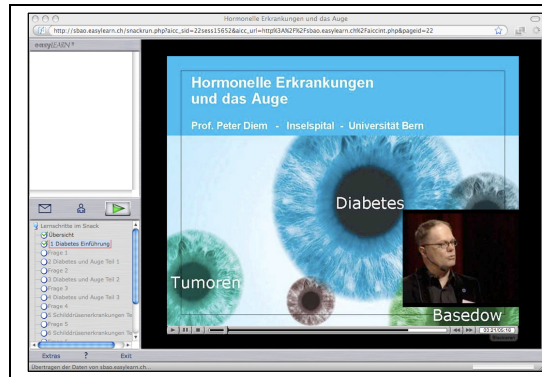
Hormonelle Erkrankungen und das Auge

http://sbao.easylearn.ch/snackrun.php?aicc_sid=22sess15652&aicc_url=http%3A%2F%2Fsbao.easylearn.ch%2Faiccint.php&pageid=22

easyLEARN

Lernschritte im Snack
Übersicht
1 Diabetes Einführung
Frage 1
2 Diabetes und Auge Teil 1
Frage 2
3 Diabetes und Auge Teil 2
Frage 3
4 Diabetes und Auge Teil 3
Frage 4
5 Schilddrüsenerkrankungen Te
Frage 5
6 Schilddrüsenerkrankungen Te

Extras ? Exit

Übertragen der Daten von sbao.easylearn.ch...

Hormonelle Erkrankungen und das Auge

Prof. Peter Diem - Inselspital - Universität Bern

Diabetes

Tumoren

Basedow

00:21/05:16